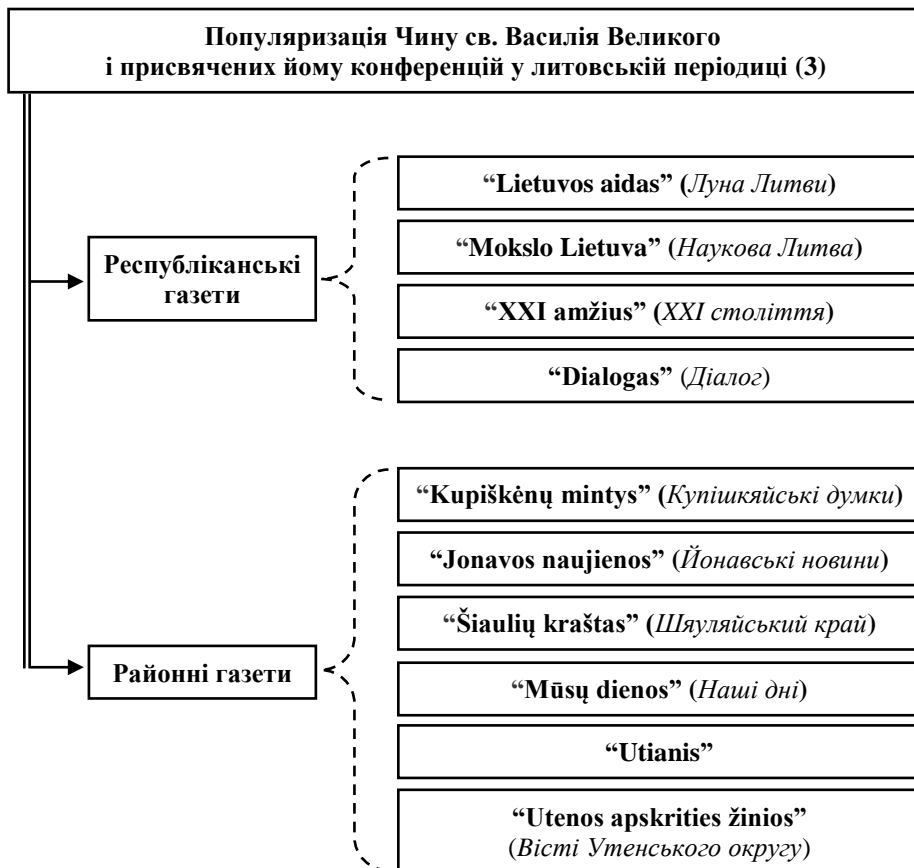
Популяризація Чину св. Василія Великого і присвячених йому конференцій у литовській періодиці (3)

Республіканські газети

"Lietuvos aidas" (Луна Литви)

"Mokslo Lietuva" (Наукова Литва)

"XXI amžius" (XXI століття)

"Dialogas" (Діалог)

Районні газети

"Kupiškėnų mintys" (Купішкяйські думки)

"Jonavos naujienos" (Йонавські новини)

"Šiaulių kraštas" (Шяуляйський край)

"Mūsų dienos" (Наші дні)

"Utianis"

"Utenos apskrities žinios" (Вісті Утенського округу)